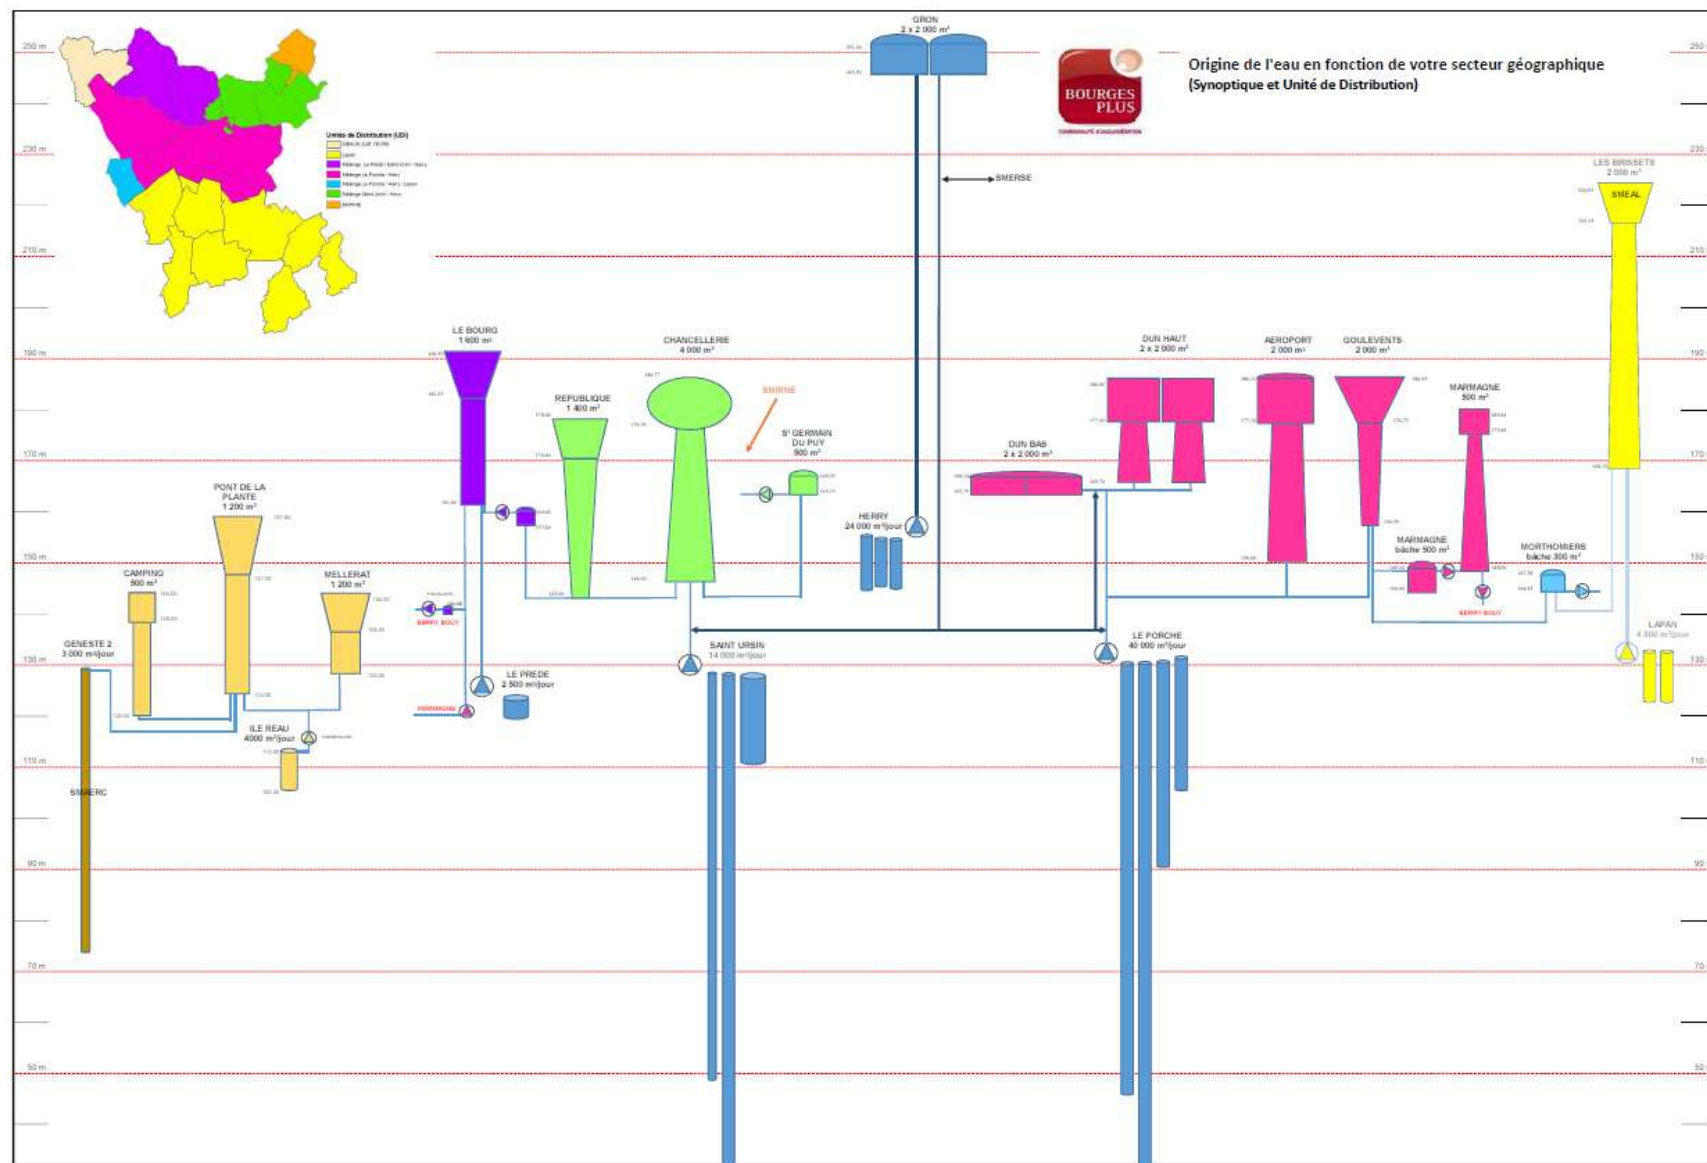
Origine de l'eau en fonction de votre secteur géographique
(Synoptique et Unité de Distribution)

BOURGES PLUS

Unités de Distribution (UDI)

250 m
230 m
210 m
190 m
170 m
150 m
130 m
110 m
90 m
70 m
50 m

GRON
2 x 2 000 m³

SMERSE

LES BRISSETS
2 000 m³
SMEAL

LE BOURG
1 600 m³

CHANCELLERIE
4 000 m³

REPUBLIQUE
1 400 m³

SMIRNE

S^t GERMAIN DU PUY
500 m³

HERRY
24 000 m³/jour

DUN HAUT
2 x 2 000 m³

AEROPORT
2 000 m³

GOULEVENTS
2 000 m³

MARMAGNE
500 m³

DUN BAS
2 x 2 000 m³

MARMAGNE
bâche 500 m³

MORTHOMIERS
bâche 300 m³

BERRY BOUY

LAPAN
4 800 m³/jour

PONT DE LA PLANTE
1 200 m³

CAMPING
500 m³

MELLERAT
1 200 m³

GENESTE 2
3 000 m³/jour

BERRY BOUY

MARMAGNE

LE PREDE
2 500 m³/jour

SAINT URSIN
14 000 m³/jour

LE PORCHE
40 000 m³/jour

ILE REAU
4000 m³/jour

SMAERC